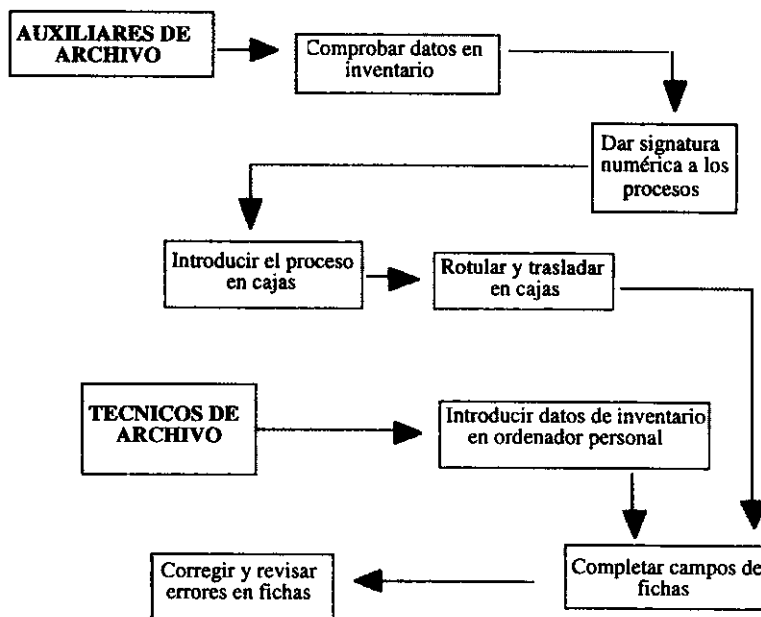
AUXILIARES DE ARCHIVO

Comprobar datos en inventario

Dar signatura numérica a los procesos

Introducir el proceso en cajas

Rotular y trasladar en cajas

TECNICOS DE ARCHIVO

Introducir datos de inventario en ordenador personal

Completar campos de fichas

Corregir y revisar errores en fichas